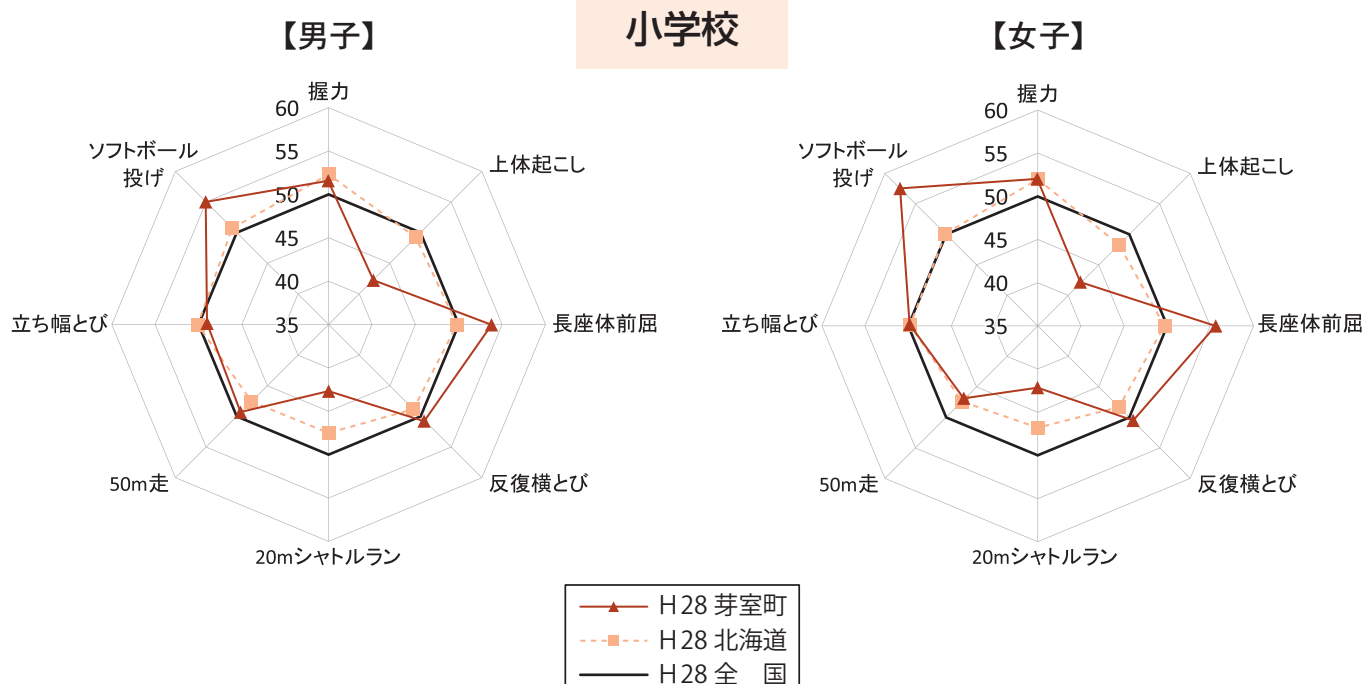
小学校

【男子】

握力
60
55
50
45
40
35
上体起こし
長座体前屈
反復横とび
20mシャトルラン
50m走
立ち幅とび
ソフトボール投げ

【女子】

握力
60
55
50
45
40
35
上体起こし
長座体前屈
反復横とび
20mシャトルラン
50m走
立ち幅とび
ソフトボール投げ

H28 芽室町
H28 北海道
H28 全　国